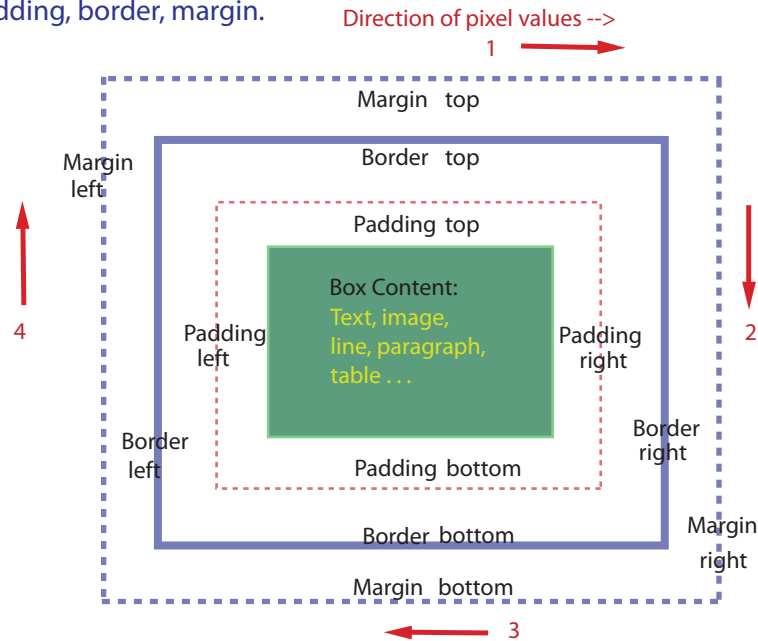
dding, border, margin.

Direction of pixel values -->

1

Margin top

Margin left

Border top

Padding top

Box Content:

Text, image, line, paragraph, table . . .

Padding left

Padding right

4

2

Border left

Border right

Padding bottom

Margin right

Border bottom

Margin bottom

3